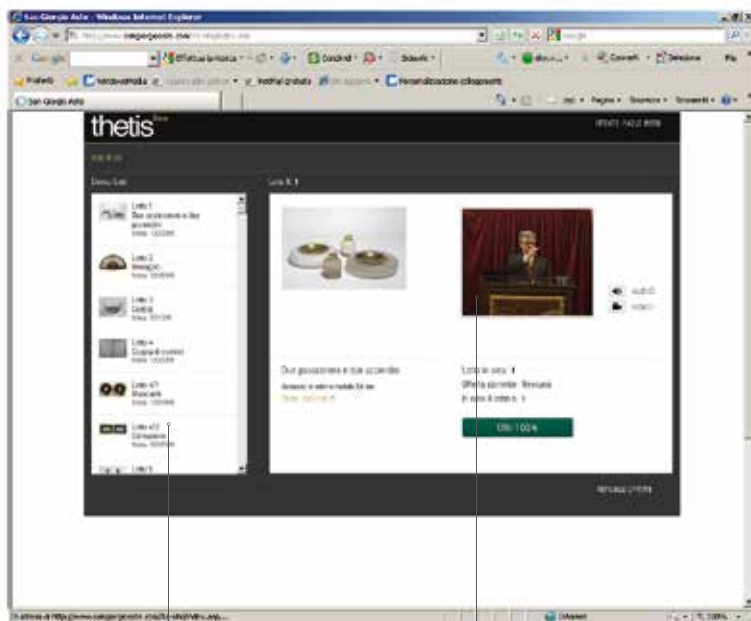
San Giorgio Aste - Windows Internet Explorer

Google

Effettua la ricerca

Condividi

Segnalibri

Preferiti

San Giorgio Aste

Pagina

Sicurezza

Strumenti

thetis

Elenco Lotti

Lotto 1

Lotto 2

Lotto 3

Lotto 4

Lotto 47

Lotto 48

Lotto 5

Lotto N. 1

Due giocattoli e due accendini

Lotto in asta: 1

Offerta corrente: Nessuna

AUDIO

VIDEO

Internet

100%